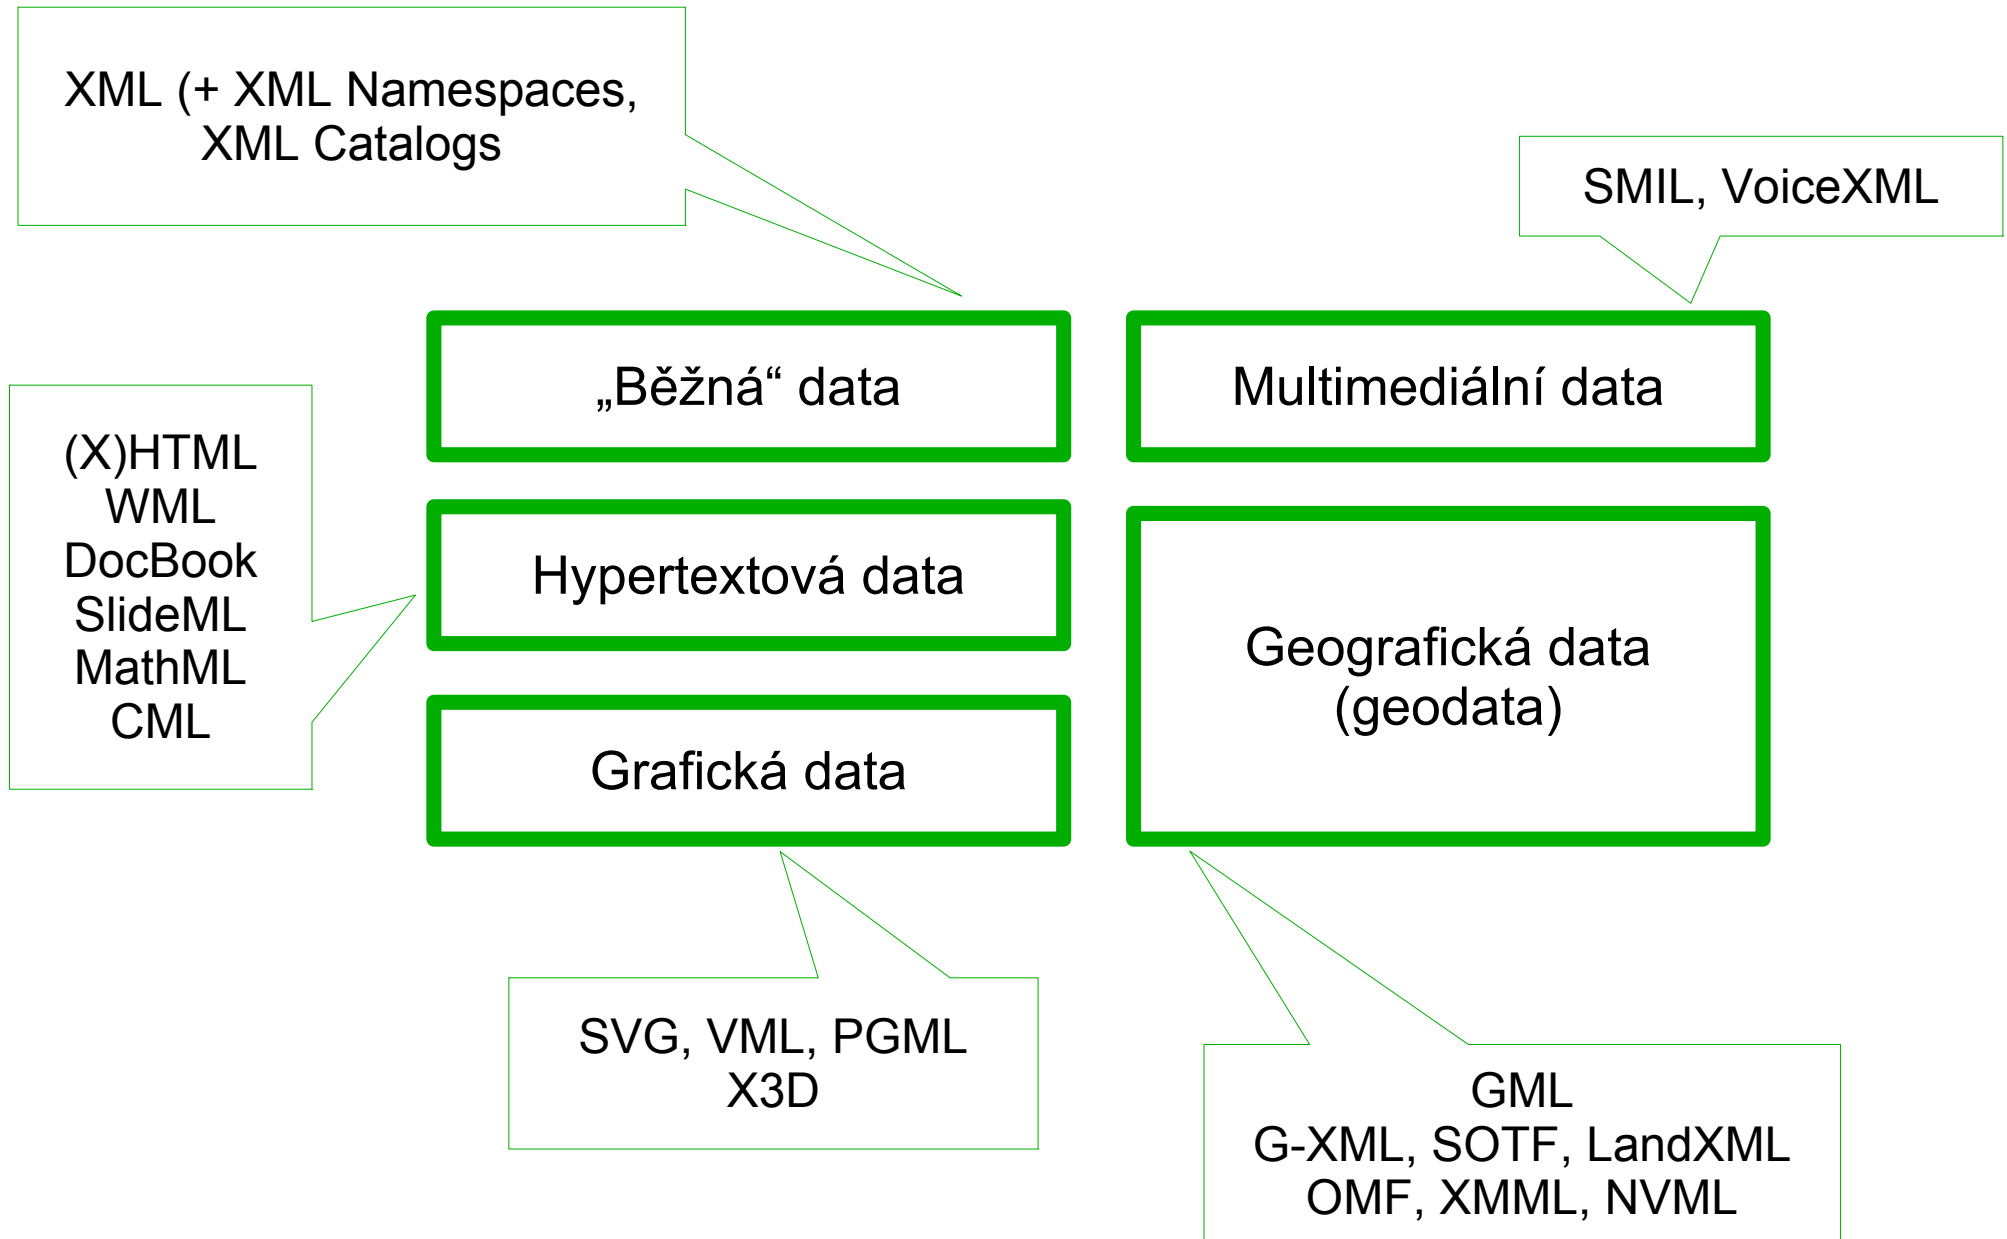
XML (+ XML Namespaces, XML Catalogs

SMIL, VoiceXML

„Běžná“ data

Multimediální data

(X)HTML
WML
DocBook
SlideML
MathML
CML

Hypertextová data

Geografická data (geodata)

Grafická data

SVG, VML, PGML
X3D

GML
G-XML, SOTF, LandXML
OMF, XMML, NVML